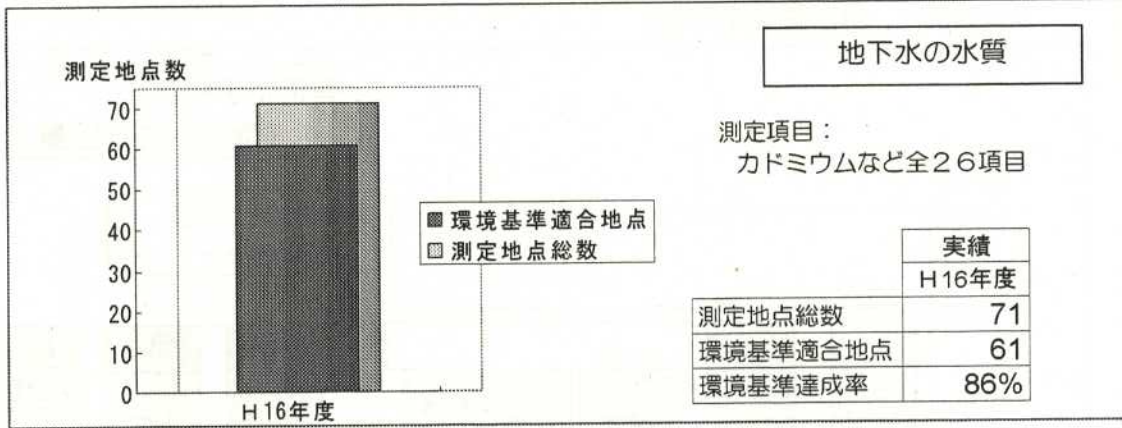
測定地点数

70
60
50
40
30
20
10
0

H16年度

環境基準適合地点
測定地点総数

地下水の水質

測定項目：
カドミウムなど全26項目

| | 実績 |
|---|---|
| | H16年度 |
| 測定地点総数 | 71 |
| 環境基準適合地点 | 61 |
| 環境基準達成率 | 86% |